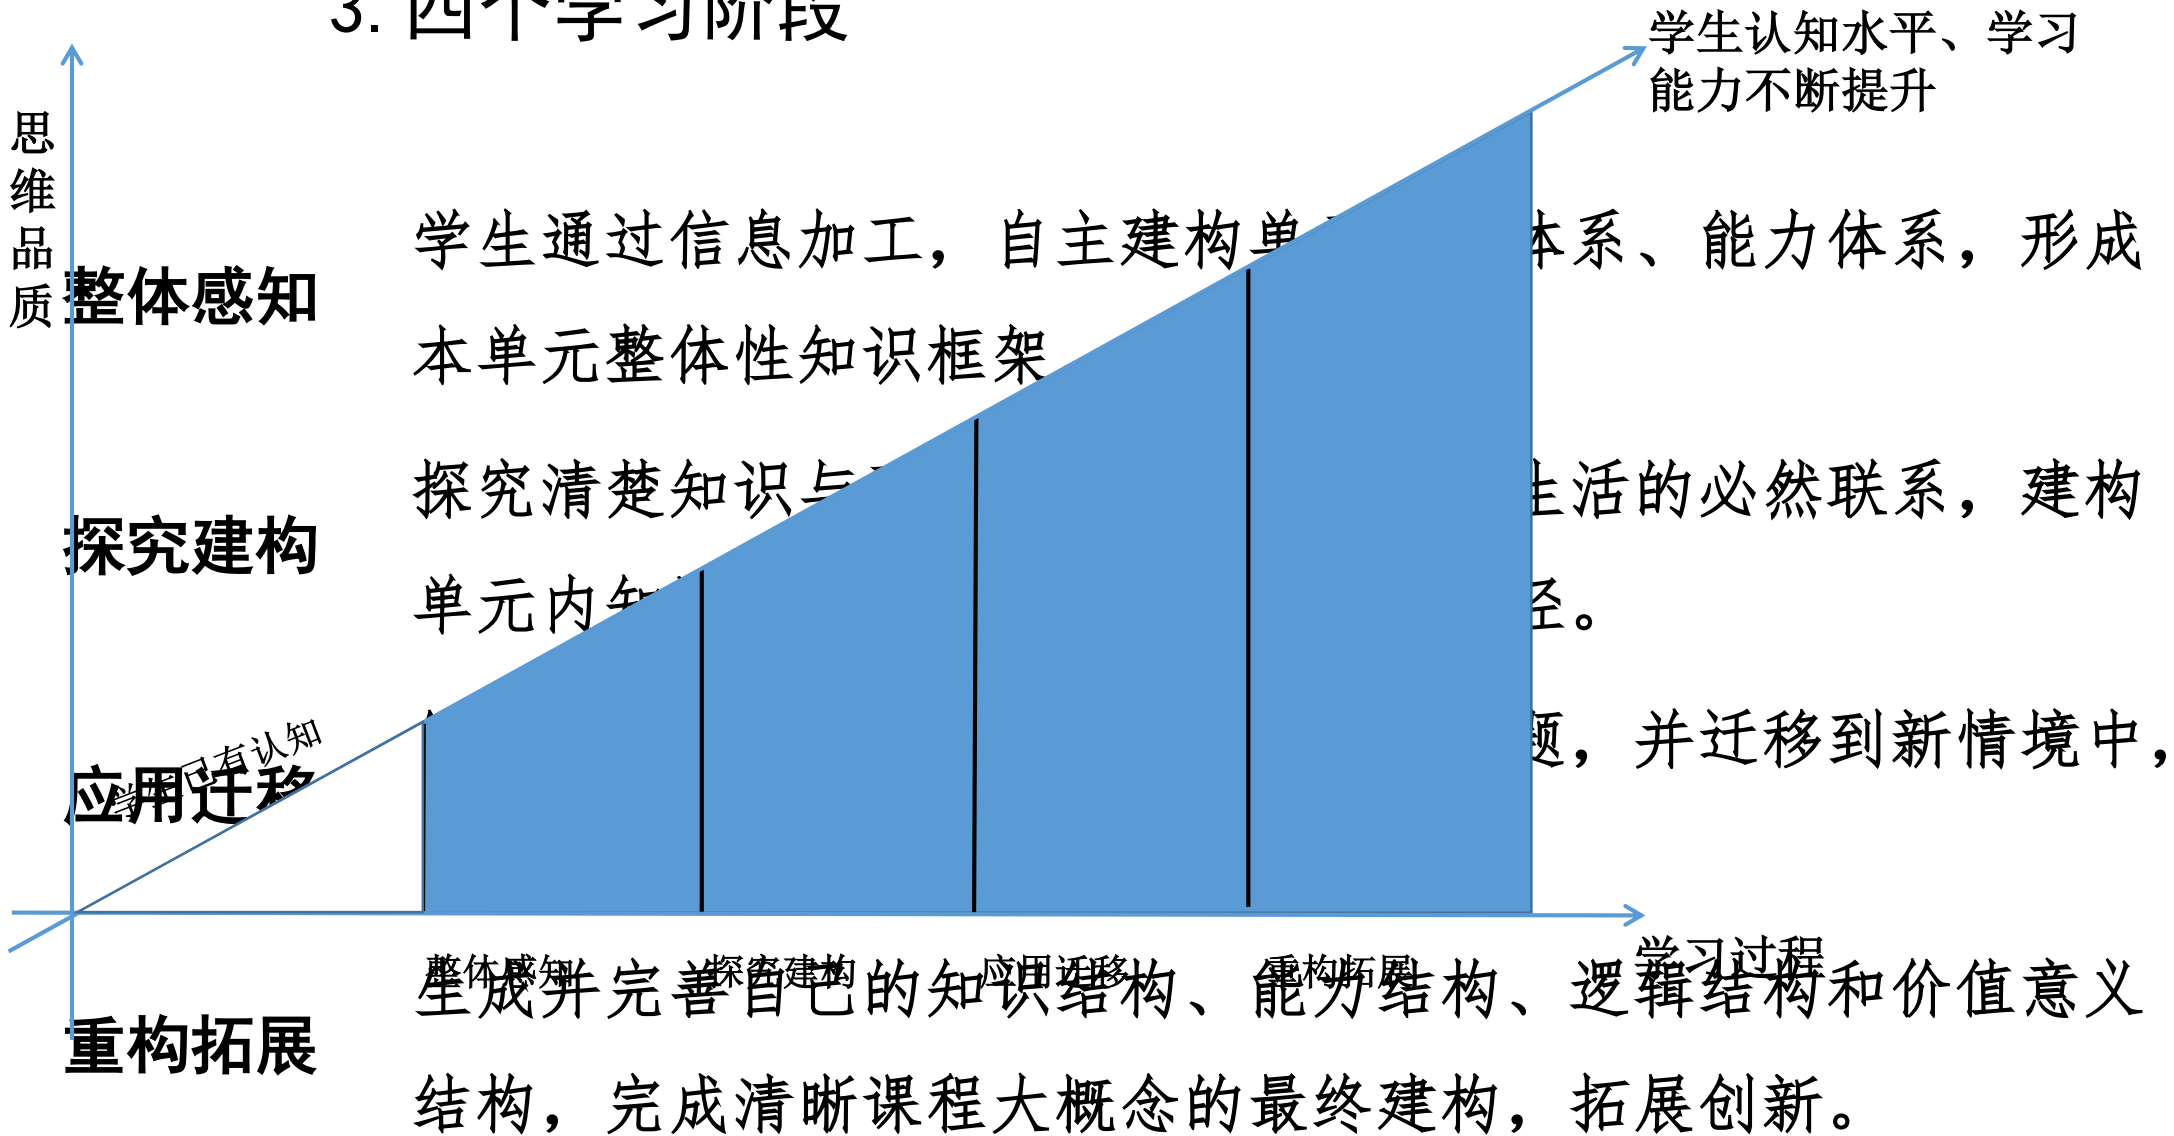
3. 四个学习阶段

学生认知水平、学习能力不断提升

思维品质

整体感知

学生通过信息加工，自主建构单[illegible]体系、能力体系，形成本单元整体性知识框架

探究建构

探究清楚知识与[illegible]生活的必然联系，建构单元内知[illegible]径。

应用迁移

学生已有认知

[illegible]题，并迁移到新情境中，

整体感知 探究建构 应用迁移 重构拓展

学习过程

重构拓展

生成并完善自己的知识结构、能力结构、逻辑结构和价值意义结构，完成清晰课程大概念的最终建构，拓展创新。